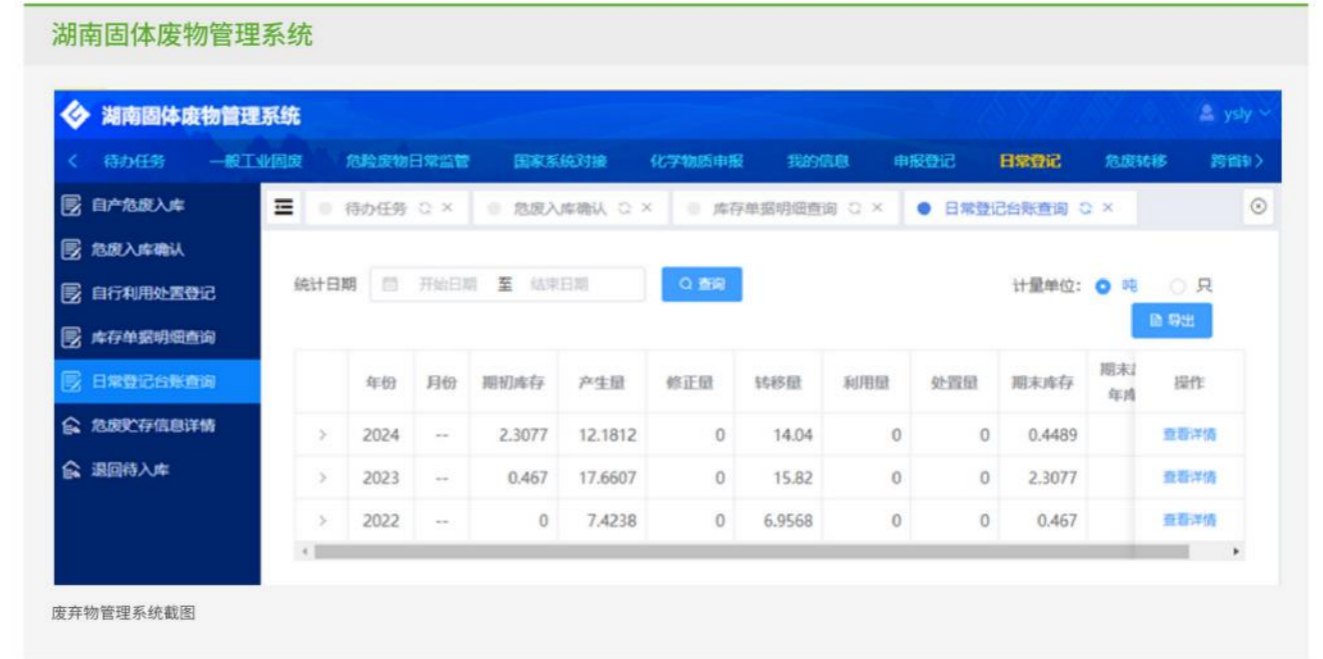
湖南固体废物管理系统

湖南固体废物管理系统

ysly

< 待办任务 一般工业固废 危险废物日常监管 国家系统对接 化学物质申报 我的信息 申报登记 日常登记 危废转移 跨省转>

自产危废入库
危废入库确认
自行利用处置登记
库存单据明细查询
日常登记台账查询
危废贮存信息详情
退回待入库

待办任务 危废入库确认 库存单据明细查询 日常登记台账查询

统计日期 开始日期 至 结束日期 查询

计量单位: 吨 只

导出

| | 年份 | 月份 | 期初库存 | 产生量 | 修正量 | 转移量 | 利用量 | 处置量 | 期末库存 | 期末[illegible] 年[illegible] | 操作 |
|---|---|---|---|---|---|---|---|---|---|---|---|
| > | 2024 | -- | 2.3077 | 12.1812 | 0 | 14.04 | 0 | 0 | 0.4489 | | 查看详情 |
| > | 2023 | -- | 0.467 | 17.6607 | 0 | 15.82 | 0 | 0 | 2.3077 | | 查看详情 |
| > | 2022 | -- | 0 | 7.4238 | 0 | 6.9568 | 0 | 0 | 0.467 | | 查看详情 |

废弃物管理系统截图